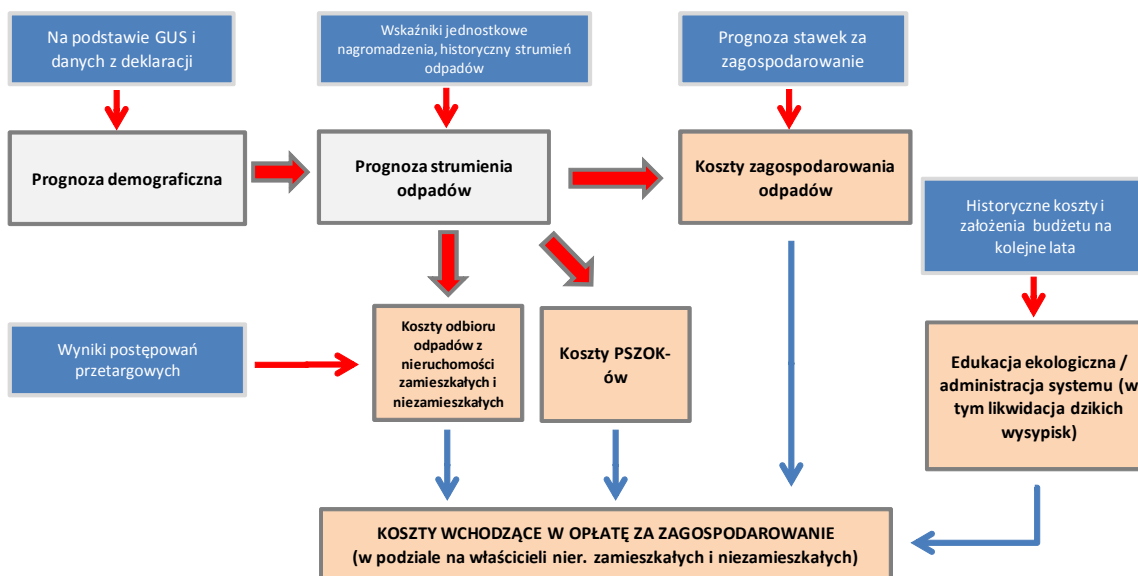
Na podstawie GUS i danych z deklaracji

Wskaźniki jednostkowe nagromadzenia, historyczny strumień odpadów

Prognoza stawek za zagospodarowanie

Prognoza demograficzna

Prognoza strumienia odpadów

Koszty zagospodarowania odpadów

Historyczne koszty i założenia budżetu na kolejne lata

Wyniki postępowań przetargowych

Koszty odbioru odpadów z nieruchomości zamieszkałych i niezamieszkałych

Koszty PSZOK-ów

Edukacja ekologiczna / administracja systemu (w tym likwidacja dzikich wysypisk)

KOSZTY WCHODZĄCE W OPŁATĘ ZA ZAGOSPODAROWANIE
(w podziale na właścicieli nier. zamieszkałych i niezamieszkałych)